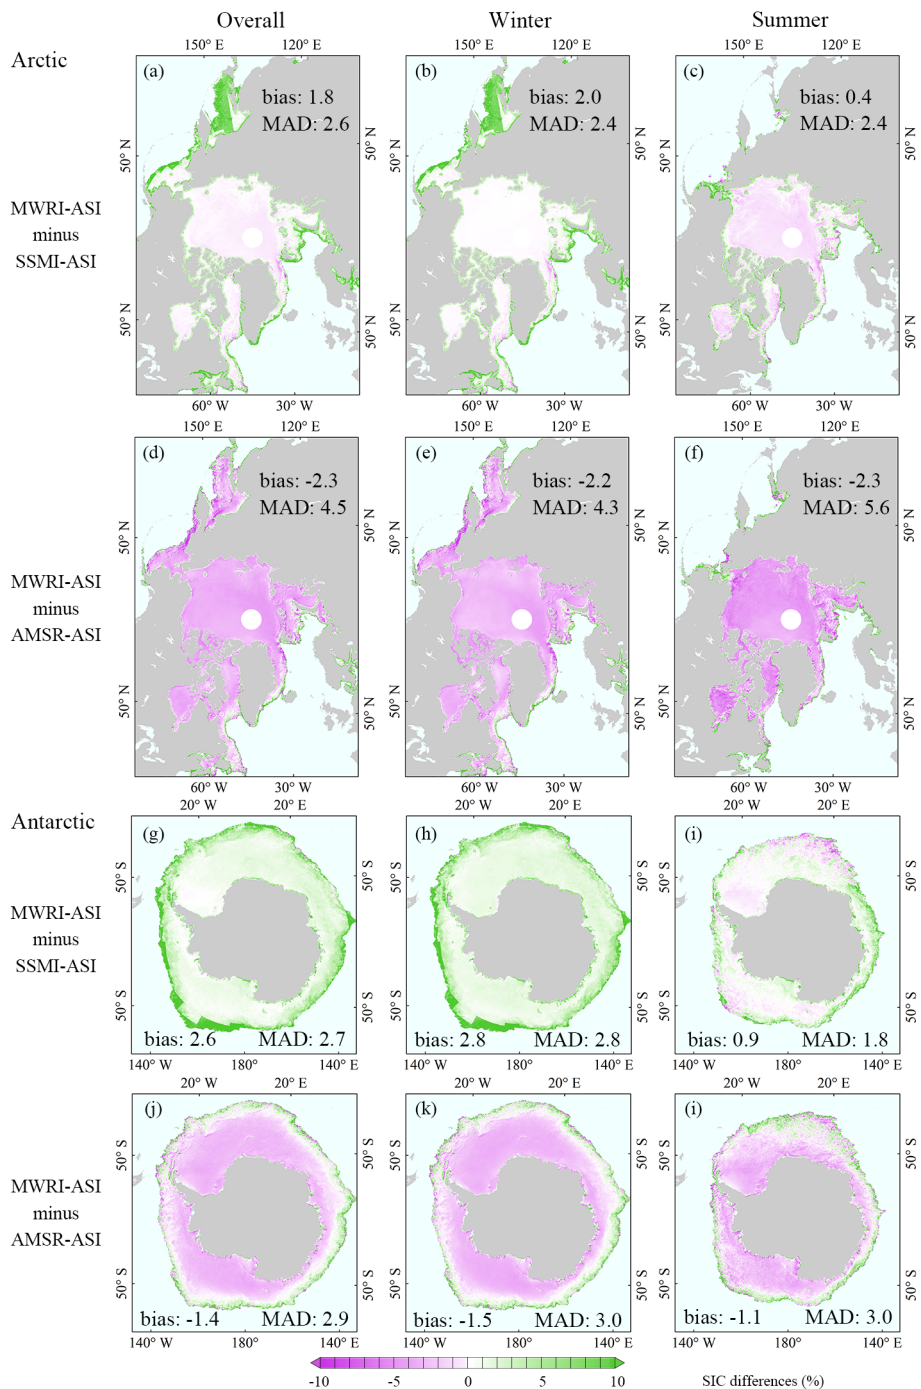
Overall Winter Summer

Arctic

150° E 120° E
(a) bias: 1.8 MAD: 2.6
50° N 50° N 50° N 50° N
60° W 30° W

150° E 120° E
(b) bias: 2.0 MAD: 2.4
50° N 50° N 50° N 50° N
60° W 30° W

150° E 120° E
(c) bias: 0.4 MAD: 2.4
50° N 50° N 50° N 50° N
60° W 30° W

MWRI-ASI minus SSMI-ASI

150° E 120° E
(d) bias: -2.3 MAD: 4.5
50° N 50° N 50° N 50° N
60° W 30° W

150° E 120° E
(e) bias: -2.2 MAD: 4.3
50° N 50° N 50° N 50° N
60° W 30° W

150° E 120° E
(f) bias: -2.3 MAD: 5.6
50° N 50° N 50° N 50° N
60° W 30° W

MWRI-ASI minus AMSR-ASI

Antarctic

20° W 20° E
(g) bias: 2.6 MAD: 2.7
50° S 50° S 50° S 50° S
140° W 180° 140° E

20° W 20° E
(h) bias: 2.8 MAD: 2.8
50° S 50° S 50° S 50° S
140° W 180° 140° E

20° W 20° E
(i) bias: 0.9 MAD: 1.8
50° S 50° S 50° S 50° S
140° W 180° 140° E

MWRI-ASI minus SSMI-ASI

20° W 20° E
(j) bias: -1.4 MAD: 2.9
50° S 50° S 50° S 50° S
140° W 180° 140° E

20° W 20° E
(k) bias: -1.5 MAD: 3.0
50° S 50° S 50° S 50° S
140° W 180° 140° E

20° W 20° E
(i) bias: -1.1 MAD: 3.0
50° S 50° S 50° S 50° S
140° W 180° 140° E

MWRI-ASI minus AMSR-ASI

-10 -5 0 5 10
SIC differences (%)